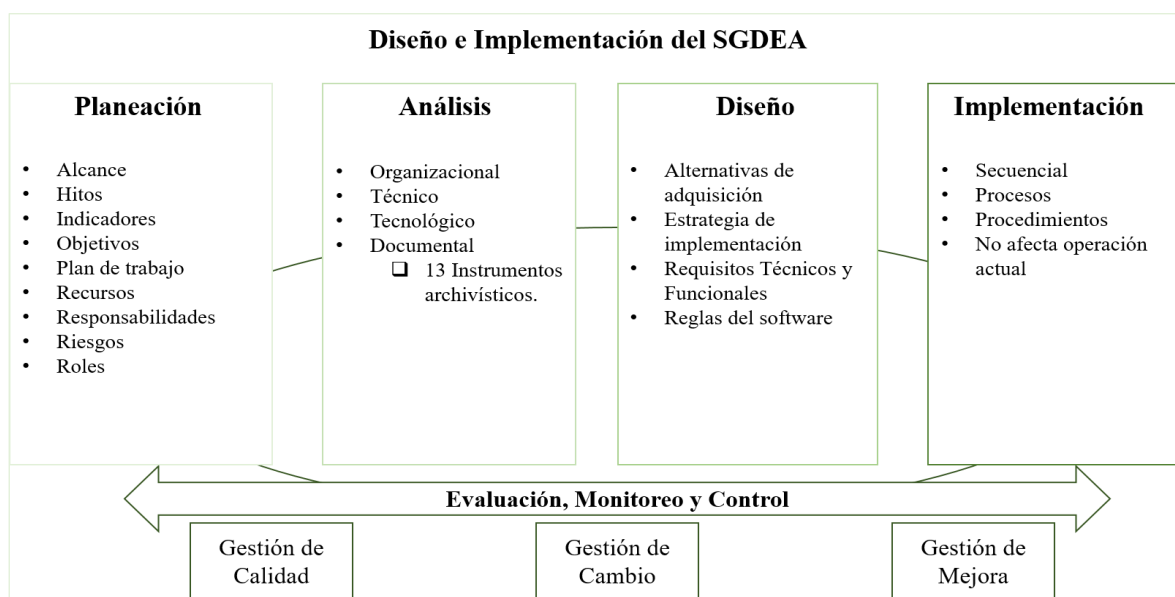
Diseño e Implementación del SGDEA

Planeación

- Alcance
- Hitos
- Indicadores
- Objetivos
- Plan de trabajo
- Recursos
- Responsabilidades
- Riesgos
- Roles

Análisis

- Organizacional
- Técnico
- Tecnológico
- Documental
  - 13 Instrumentos archivísticos.

Diseño

- Alternativas de adquisición
- Estrategia de implementación
- Requisitos Técnicos y Funcionales
- Reglas del software

Implementación

- Secuencial
- Procesos
- Procedimientos
- No afecta operación actual

Evaluación, Monitoreo y Control

Gestión de Calidad

Gestión de Cambio

Gestión de Mejora